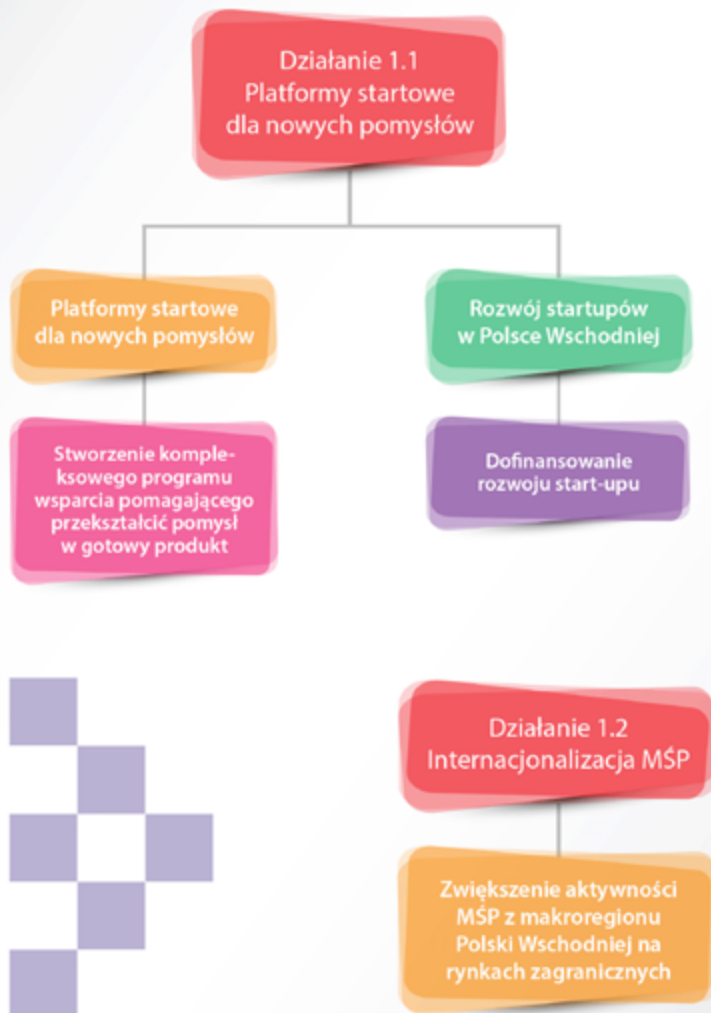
Działanie 1.1
Platformy startowe
dla nowych pomysłów

Platformy startowe
dla nowych pomysłów

Rozwój startupów
w Polsce Wschodniej

Stworzenie kompleksowego programu wsparcia pomagającego przekształcić pomysł w gotowy produkt

Dofinansowanie rozwoju start-upu

Działanie 1.2
Internacjonalizacja MŚP

Zwiększenie aktywności MŚP z makroregionu Polski Wschodniej na rynkach zagranicznych